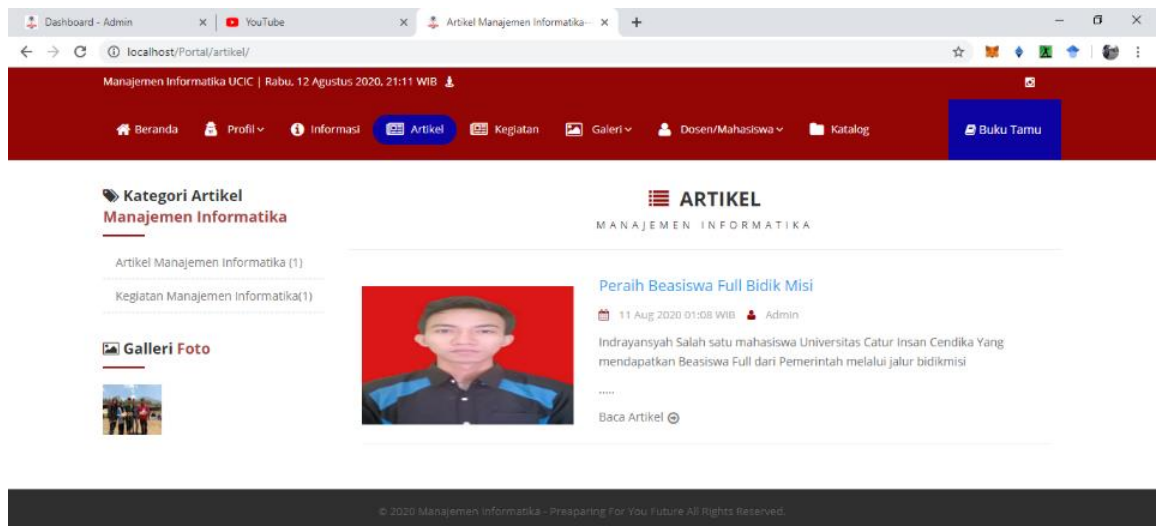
Dashboard - Admin × YouTube × Artikel Manajemen Informatika- × +

localhost/Portal/artikel/

Manajemen Informatika UCIC | Rabu, 12 Agustus 2020, 21:11 WIB

Beranda Profil Informasi Artikel Kegiatan Galeri Dosen/Mahasiswa Katalog Buku Tamu

Kategori Artikel
Manajemen Informatika

Artikel Manajemen Informatika (1)

Kegiatan Manajemen Informatika(1)

Galleri Foto

ARTIKEL
MANAJEMEN INFORMATIKA

Peraih Beasiswa Full Bidik Misi

11 Aug 2020 01:08 WIB Admin

Indrayansyah Salah satu mahasiswa Universitas Catur Insan Cendika Yang mendapatkan Beasiswa Full dari Pemerintah melalui jalur bidikmisi

.....

Baca Artikel

© 2020 Manajemen Informatika - Preaparing For You Future All Rights Reserved.